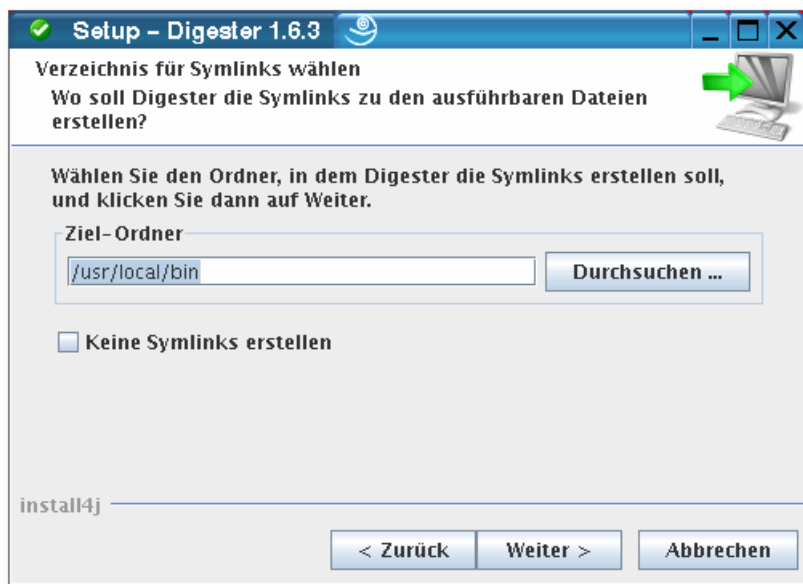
Setup – Digester 1.6.3

Verzeichnis für Symlinks wählen

Wo soll Digester die Symlinks zu den ausführbaren Dateien erstellen?

Wählen Sie den Ordner, in dem Digester die Symlinks erstellen soll, und klicken Sie dann auf Weiter.

Ziel-Ordner

/usr/local/bin

Durchsuchen ...

Keine Symlinks erstellen

install4j

< Zurück

Weiter >

Abbrechen